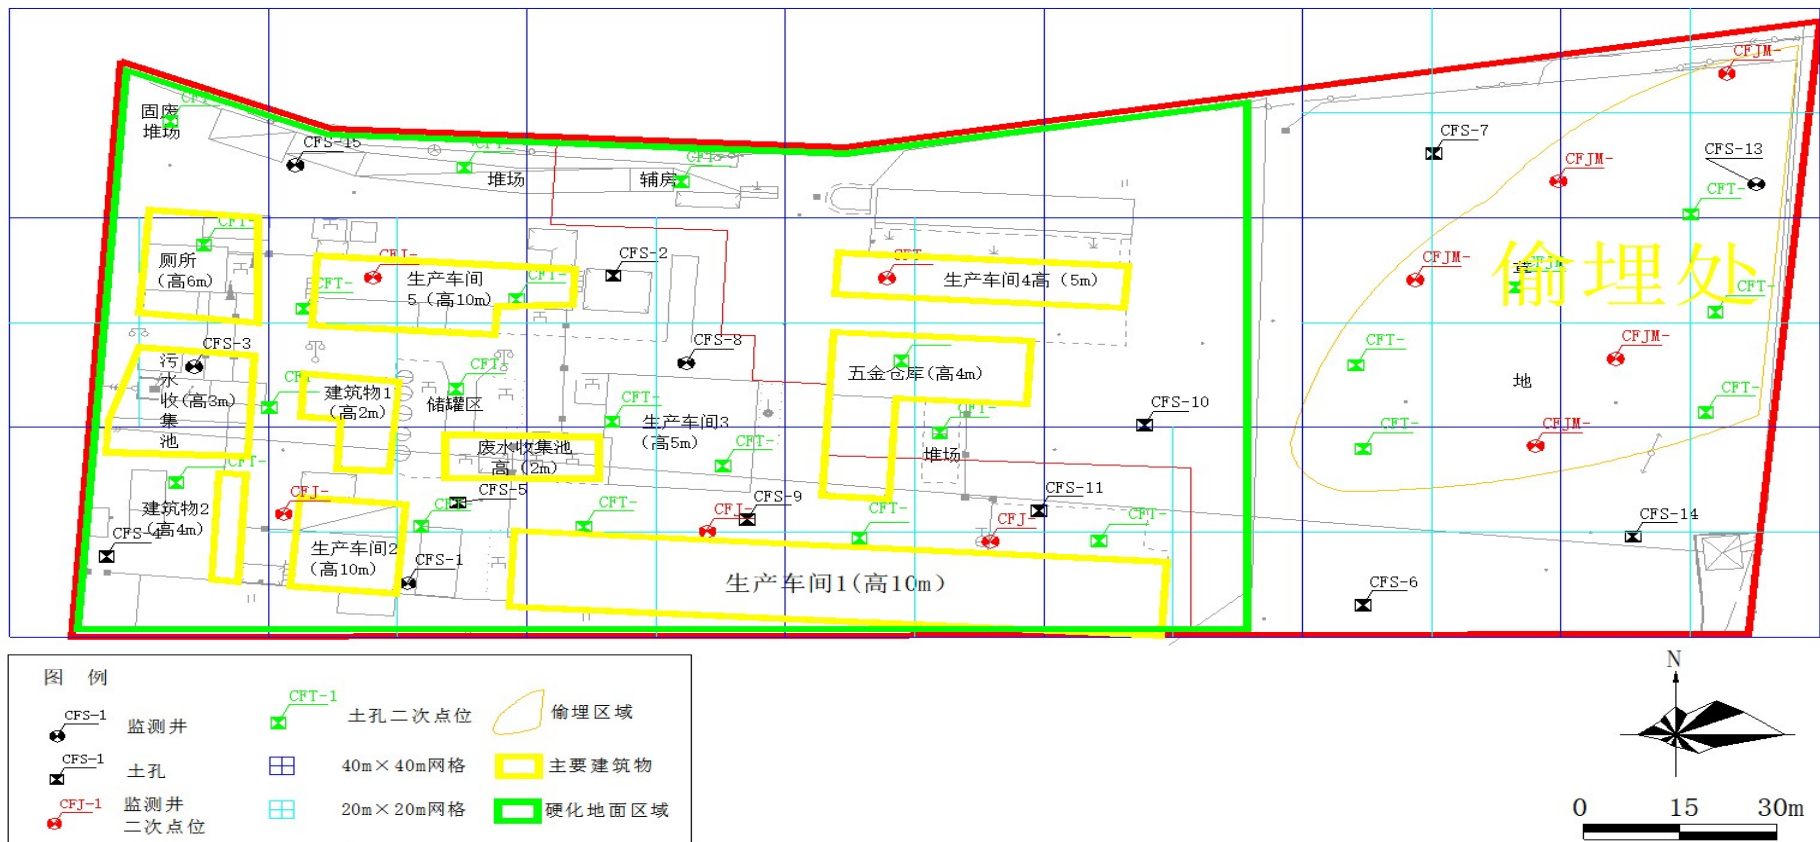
固废
堆场
CFS-15
堆场
辅房
厕所
（高6m）
CFJ-
生产车间
5（高10m）
CFT-
CFS-2
CFT
生产车间4高（5m）
CFS-3
污
水
收（高3m）
集
池
建筑物1
（高2m）
储罐区
CFS-8
五金仓库（高4m）
生产车间3
（高5m）
废水收集池
高（2m）
堆场
CFS-10
CFS-5
CFS-9
CFS-11
建筑物2
（高4m）
CFS-4
CFJ-
生产车间2
（高10m）
CFS-1
生产车间1（高10m）
CFS-7
CFS-13
CFJM-
CFJM-
CFJM-
偷埋处
地
CFJM-
CFJM-
CFT-
CFS-14
CFS-6

图　例
CFS-1　监测井
CFS-1　土孔
CFJ-1　监测井二次点位
CFT-1　土孔二次点位
40m×40m网格
20m×20m网格
偷埋区域
主要建筑物
硬化地面区域
N
0　15　30m